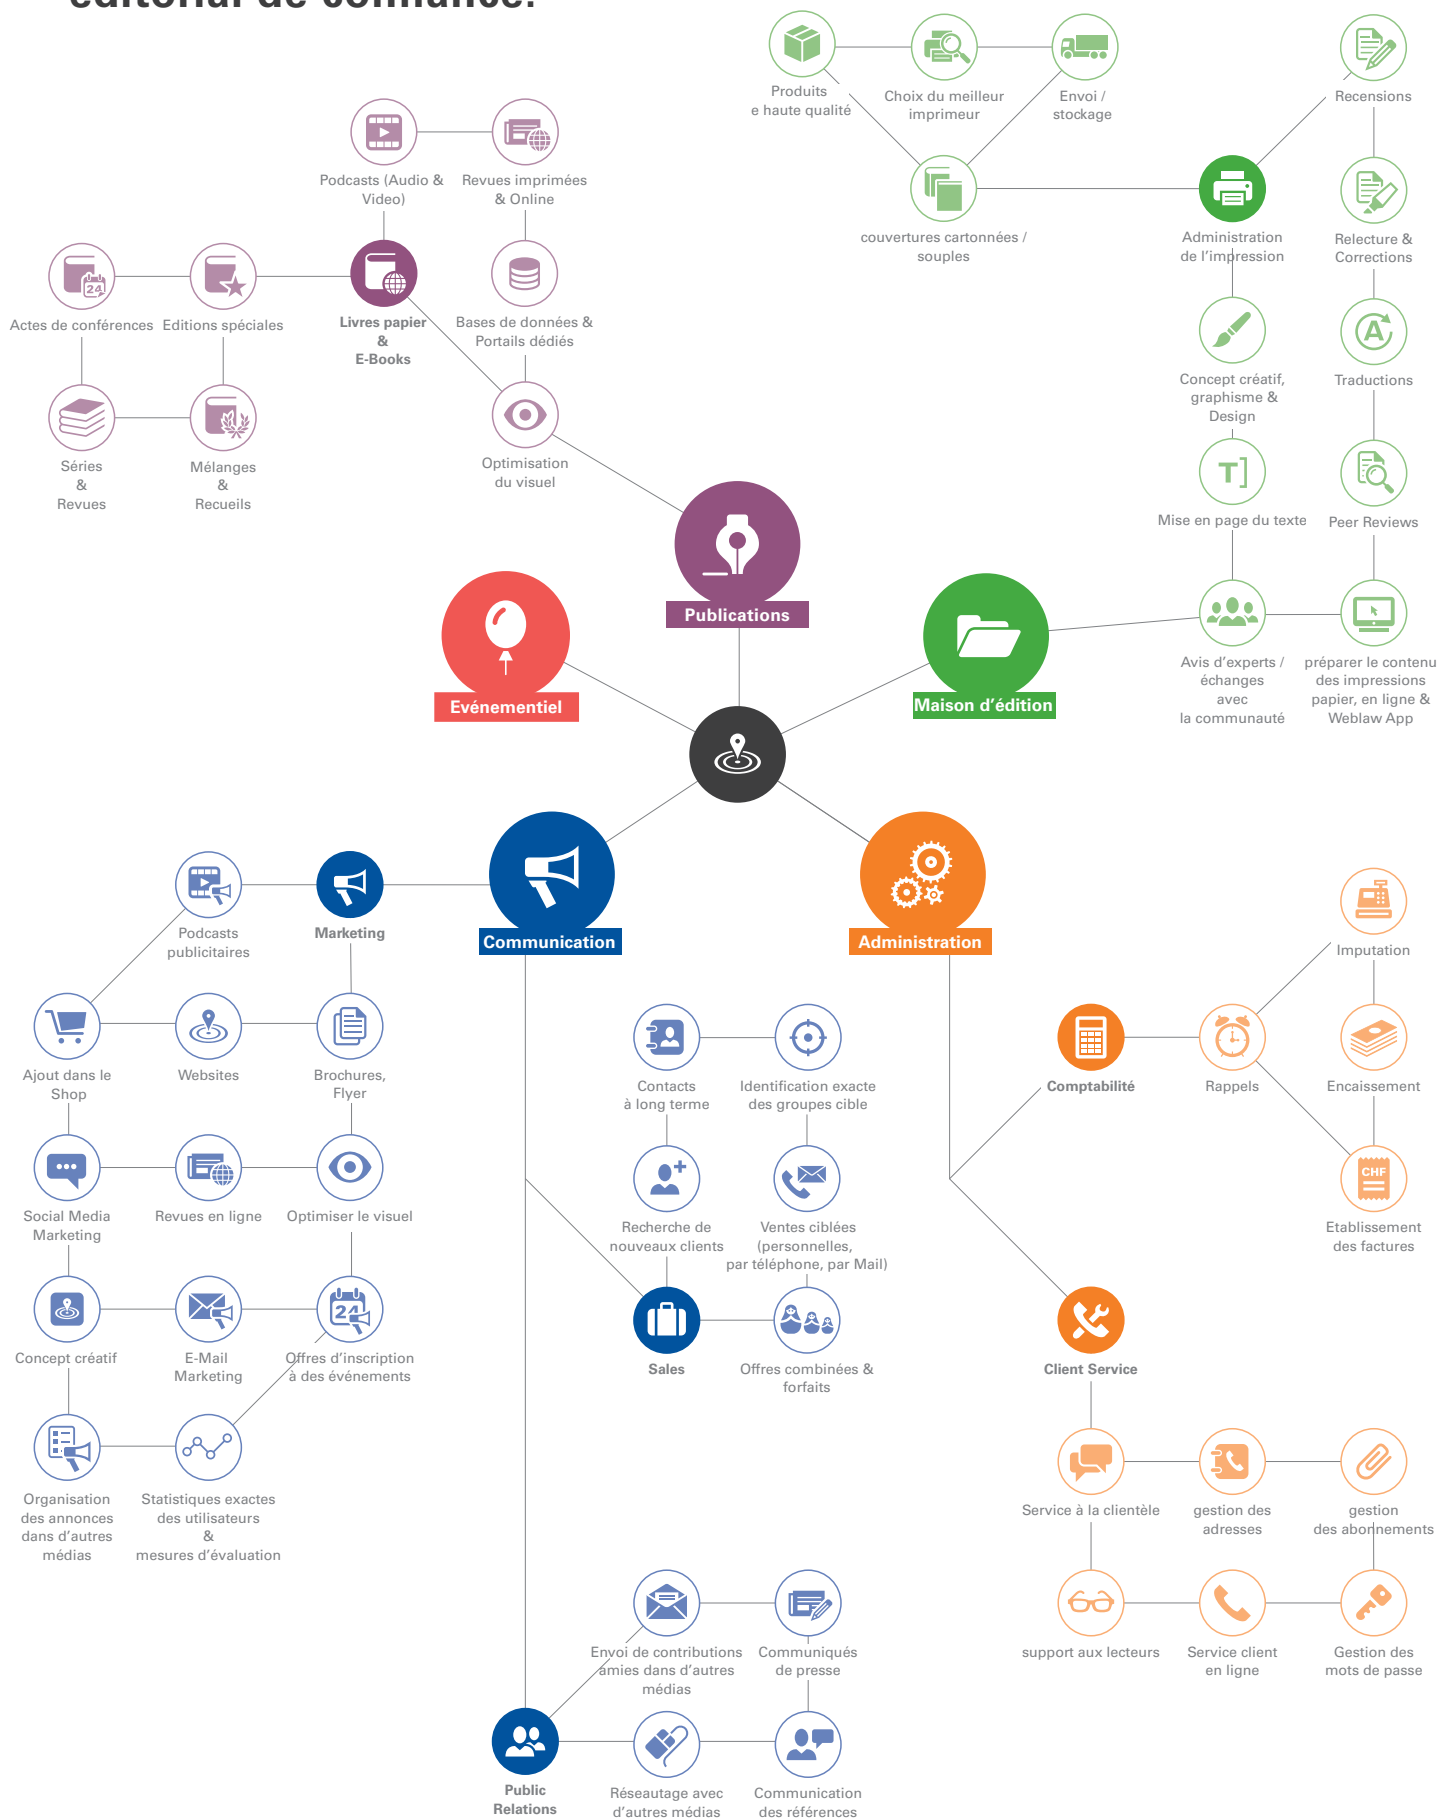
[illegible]

Produits
e haute qualité

Choix du meilleur imprimeur

Envoi / stockage

Recensions

couvertures cartonnées / souples

Administration de l'impression

Relecture & Corrections

Concept créatif, graphisme & Design

Traductions

Mise en page du texte

Peer Reviews

Avis d'experts / échanges avec la communauté

préparer le contenu des impressions papier, en ligne & Weblaw App

Podcasts (Audio & Video)

Revues imprimées & Online

Actes de conférences

Editions spéciales

Livres papier & E-Books

Bases de données & Portails dédiés

Séries & Revues

Mélanges & Recueils

Optimisation du visuel

Publications

Evénementiel

Maison d'édition

Communication

Administration

Podcasts publicitaires

Marketing

Ajout dans le Shop

Websites

Brochures, Flyer

Social Media Marketing

Revues en ligne

Optimiser le visuel

Concept créatif

E-Mail Marketing

Offres d'inscription à des événements

Organisation des annonces dans d'autres médias

Statistiques exactes des utilisateurs & mesures d'évaluation

Contacts à long terme

Identification exacte des groupes cible

Recherche de nouveaux clients

Ventes ciblées (personnelles, par téléphone, par Mail)

Sales

Offres combinées & forfaits

Imputation

Comptabilité

Rappels

Encaissement

Etablissement des factures

Client Service

Service à la clientèle

gestion des adresses

gestion des abonnements

support aux lecteurs

Service client en ligne

Gestion des mots de passe

Envoi de contributions amies dans d'autres médias

Communiqués de presse

Public Relations

Réseautage avec d'autres médias

Communication des références